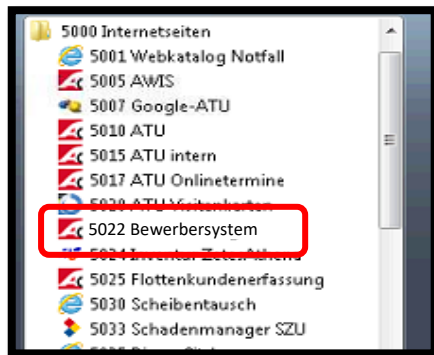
5000 Internetseiten
5001 Webkatalog Notfall
5005 AWIS
5007 Google-ATU
5010 ATU
5015 ATU intern
5017 ATU Onlinetermine
5020 ATU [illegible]
5022 Bewerbersystem
5024 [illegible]
5025 Flottenkundenerfassung
5030 Scheibentausch
5033 Schadenmanager SZU